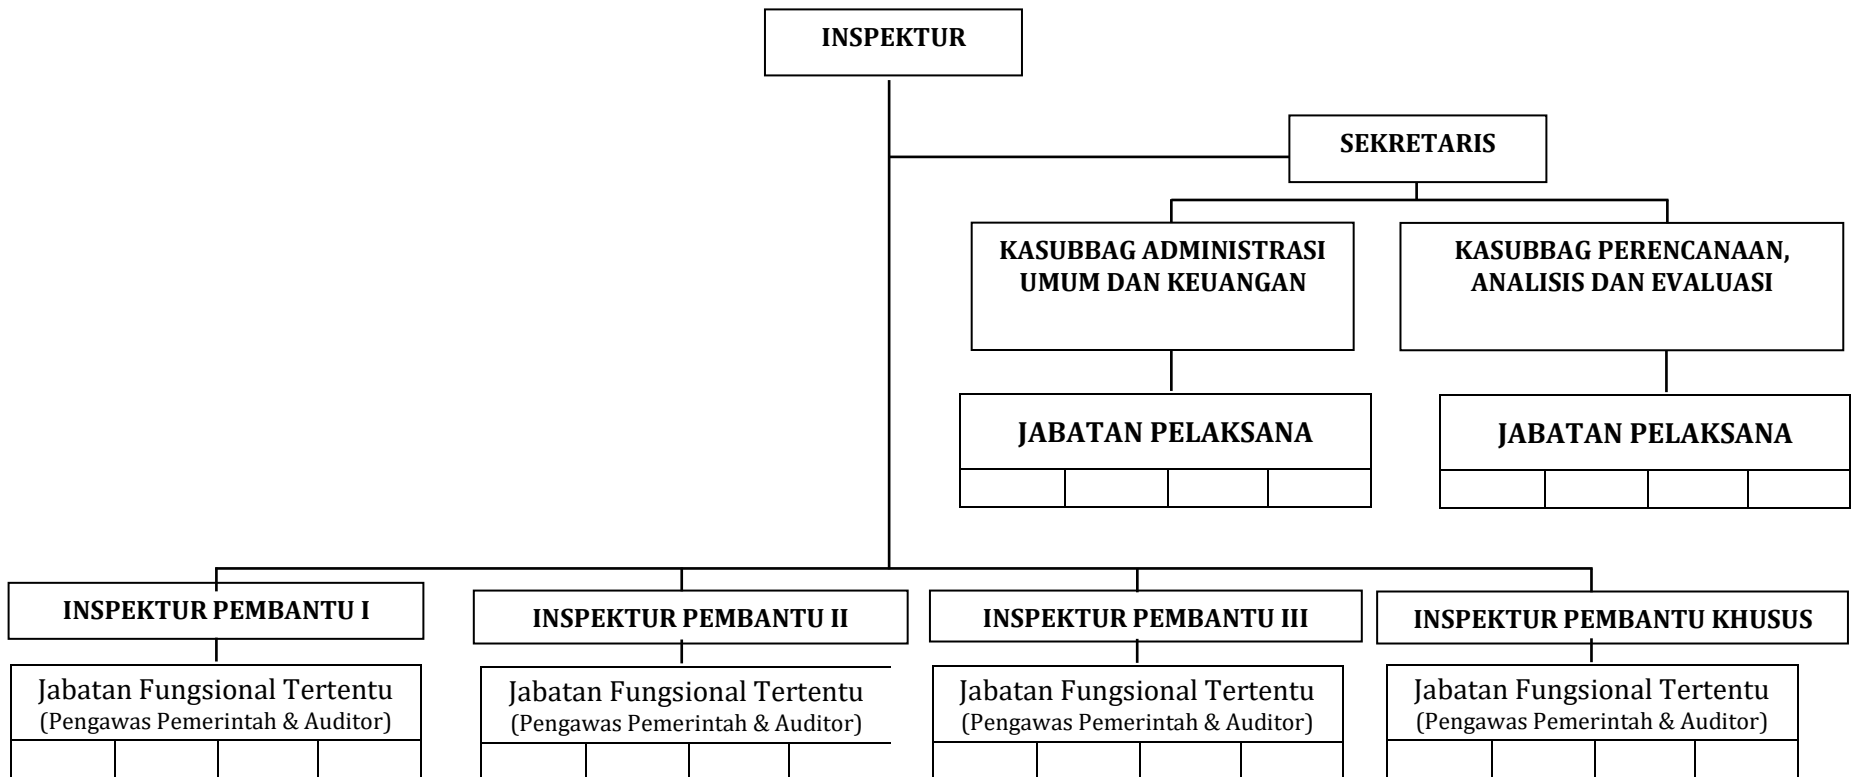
INSPEKTUR

SEKRETARIS

KASUBBAG ADMINISTRASI UMUM DAN KEUANGAN

KASUBBAG PERENCANAAN, ANALISIS DAN EVALUASI

JABATAN PELAKSANA

JABATAN PELAKSANA

INSPEKTUR PEMBANTU I

Jabatan Fungsional Tertentu
(Pengawas Pemerintah & Auditor)

INSPEKTUR PEMBANTU II

Jabatan Fungsional Tertentu
(Pengawas Pemerintah & Auditor)

INSPEKTUR PEMBANTU III

Jabatan Fungsional Tertentu
(Pengawas Pemerintah & Auditor)

INSPEKTUR PEMBANTU KHUSUS

Jabatan Fungsional Tertentu
(Pengawas Pemerintah & Auditor)